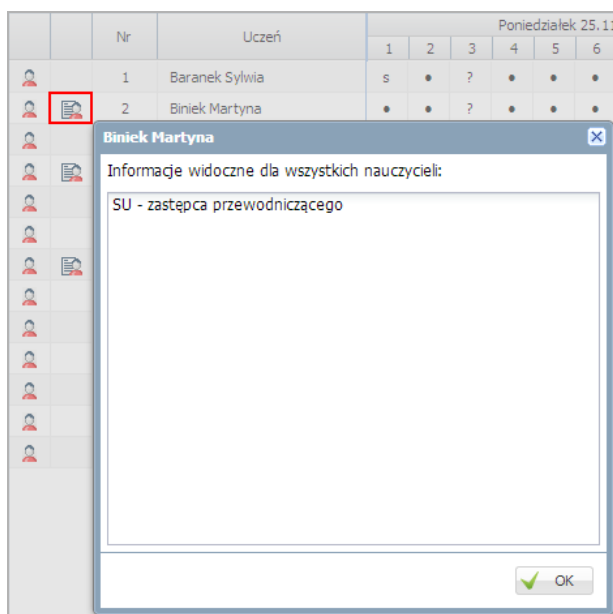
| | | Nr | Uczeń | Poniedziałek 25.1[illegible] | | | | | |
|---|---|---|---|---|---|---|---|---|---|
| | | | | 1 | 2 | 3 | 4 | 5 | 6 |
| | | 1 | Baranek Sylwia | s | • | ? | • | • | • |
| | | 2 | Biniek Martyna | • | • | ? | • | • | • |

Biniek Martyna

Informacje widoczne dla wszystkich nauczycieli:

SU - zastępca przewodniczącego

OK